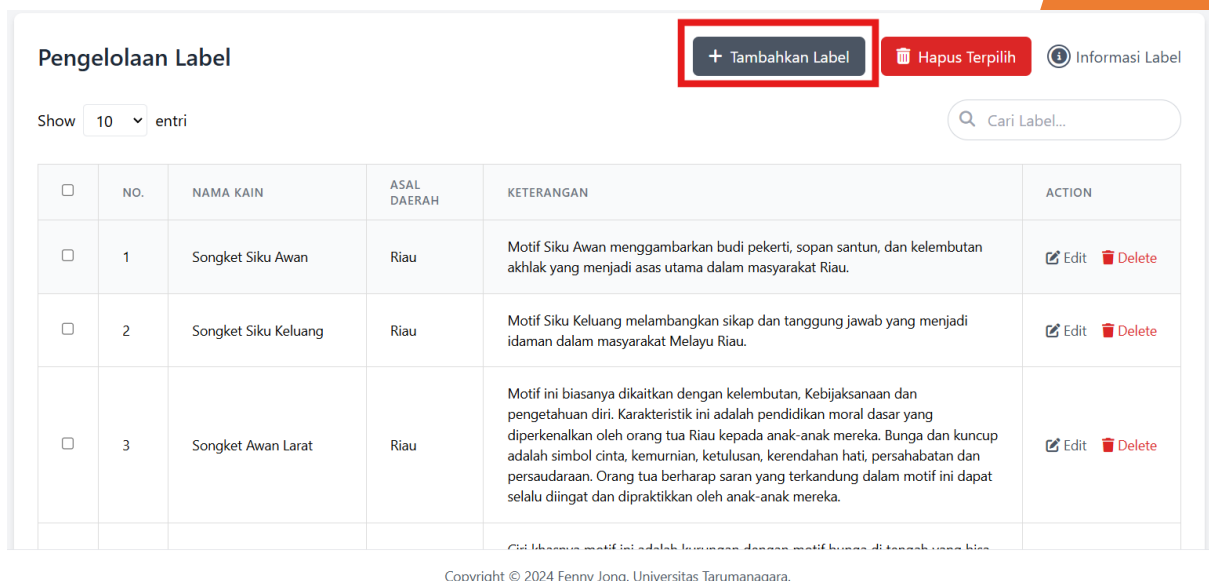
Pengelolaan Label

+ Tambahkan Label

Hapus Terpilih

Informasi Label

Show 10 entri

Cari Label...

| | NO. | NAMA KAIN | ASAL DAERAH | KETERANGAN | ACTION |
|---|---|---|---|---|---|
| | 1 | Songket Siku Awan | Riau | Motif Siku Awan menggambarkan budi pekerti, sopan santun, dan kelembutan akhlak yang menjadi asas utama dalam masyarakat Riau. | Edit Delete |
| | 2 | Songket Siku Keluang | Riau | Motif Siku Keluang melambangkan sikap dan tanggung jawab yang menjadi idaman dalam masyarakat Melayu Riau. | Edit Delete |
| | 3 | Songket Awan Larat | Riau | Motif ini biasanya dikaitkan dengan kelembutan, Kebijaksanaan dan pengetahuan diri. Karakteristik ini adalah pendidikan moral dasar yang diperkenalkan oleh orang tua Riau kepada anak-anak mereka. Bunga dan kuncup adalah simbol cinta, kemurnian, ketulusan, kerendahan hati, persahabatan dan persaudaraan. Orang tua berharap saran yang terkandung dalam motif ini dapat selalu diingat dan dipraktikkan oleh anak-anak mereka. | Edit Delete |
| | | | | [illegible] | |

Copyright © 2024 Fenny Jong, Universitas Tarumanagara.